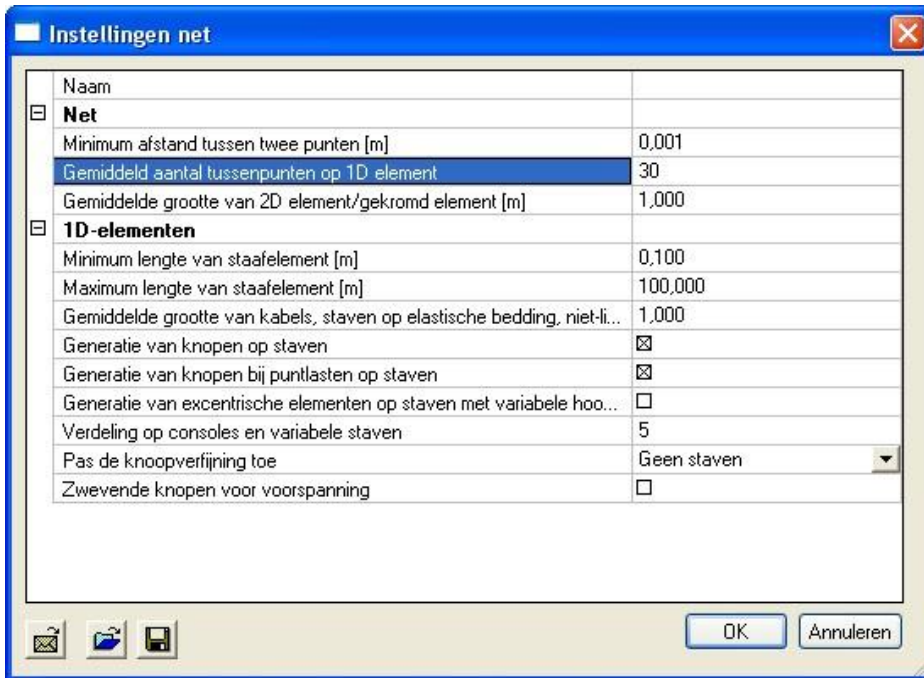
Instellingen net

| | Naam | |
|---|---|---|
| ⊟ | **Net** | |
| | Minimum afstand tussen twee punten [m] | 0,001 |
| | Gemiddeld aantal tussenpunten op 1D element | 30 |
| | Gemiddelde grootte van 2D element/gekromd element [m] | 1,000 |
| ⊟ | **1D-elementen** | |
| | Minimum lengte van staafelement [m] | 0,100 |
| | Maximum lengte van staafelement [m] | 100,000 |
| | Gemiddelde grootte van kabels, staven op elastische bedding, niet-li... | 1,000 |
| | Generatie van knopen op staven | ☒ |
| | Generatie van knopen bij puntlasten op staven | ☒ |
| | Generatie van excentrische elementen op staven met variabele hoo... | ☐ |
| | Verdeling op consoles en variabele staven | 5 |
| | Pas de knoopverfijning toe | Geen staven |
| | Zwevende knopen voor voorspanning | ☐ |

OK Annuleren